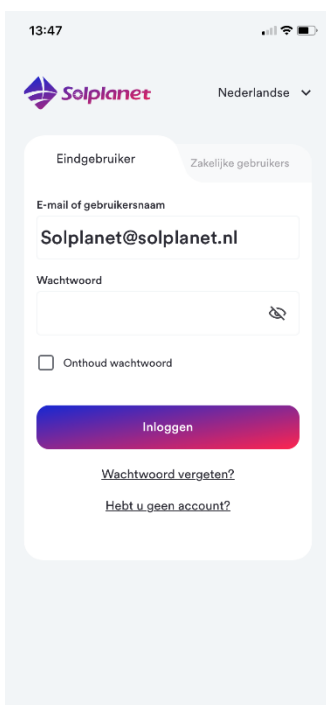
13:47

Solplanet

Nederlandse

Eindgebruiker

Zakelijke gebruikers

E-mail of gebruikersnaam

Solplanet@solplanet.nl

Wachtwoord

Onthoud wachtwoord

Inloggen

Wachtwoord vergeten?

Hebt u geen account?